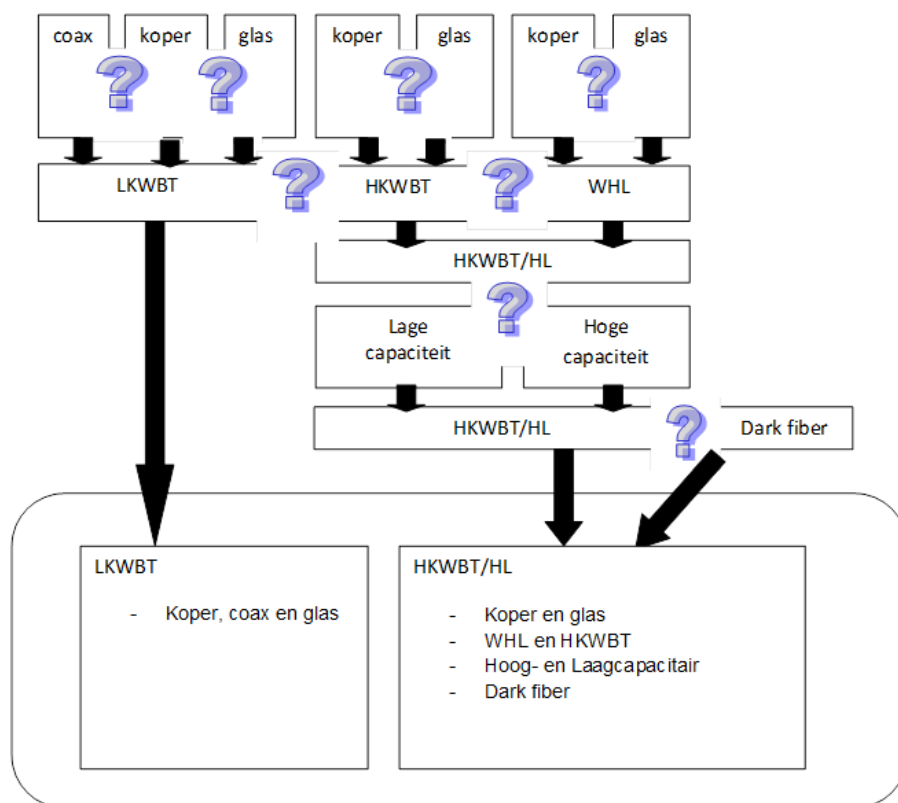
coax
koper
glas
koper
glas
koper
glas

LKWBT
HKWBT
WHL

HKWBT/HL

Lage capaciteit
Hoge capaciteit

HKWBT/HL
Dark fiber

LKWBT

- Koper, coax en glas

HKWBT/HL

- Koper en glas
- WHL en HKWBT
- Hoog- en Laagcapacitair
- Dark fiber